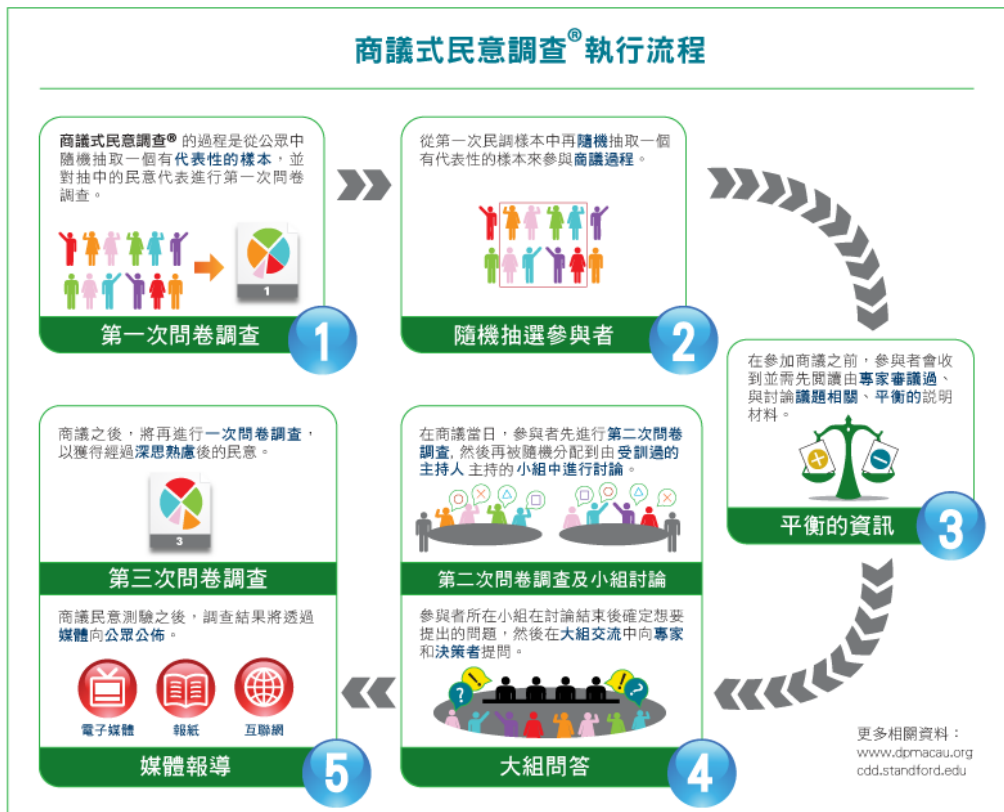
商議式民意調查®執行流程

商議式民意調查®的過程是從公眾中隨機抽取一個有代表性的樣本，並對抽中的民意代表進行第一次問卷調查。

1

第一次問卷調查

1

從第一次民調樣本中再隨機抽取一個有代表性的樣本來參與商議過程。

隨機抽選參與者

2

在參加商議之前，參與者會收到並需先閱讀由專家審議過、與討論議題相關、平衡的說明材料。

平衡的資訊

3

在商議當日，參與者先進行第二次問卷調查, 然後再被隨機分配到由受訓過的主持人主持的小組中進行討論。

第二次問卷調查及小組討論

參與者所在小組在討論結束後確定想要提出的問題，然後在大組交流中向專家和決策者提問。

大組問答

4

商議之後，將再進行一次問卷調查，以獲得經過深思熟慮後的民意。

3

第三次問卷調查

商議民意測驗之後，調查結果將透過媒體向公眾公佈。

電子媒體

報紙

互聯網

媒體報導

5

更多相關資料：
www.dpmacau.org
cdd.stanford.edu